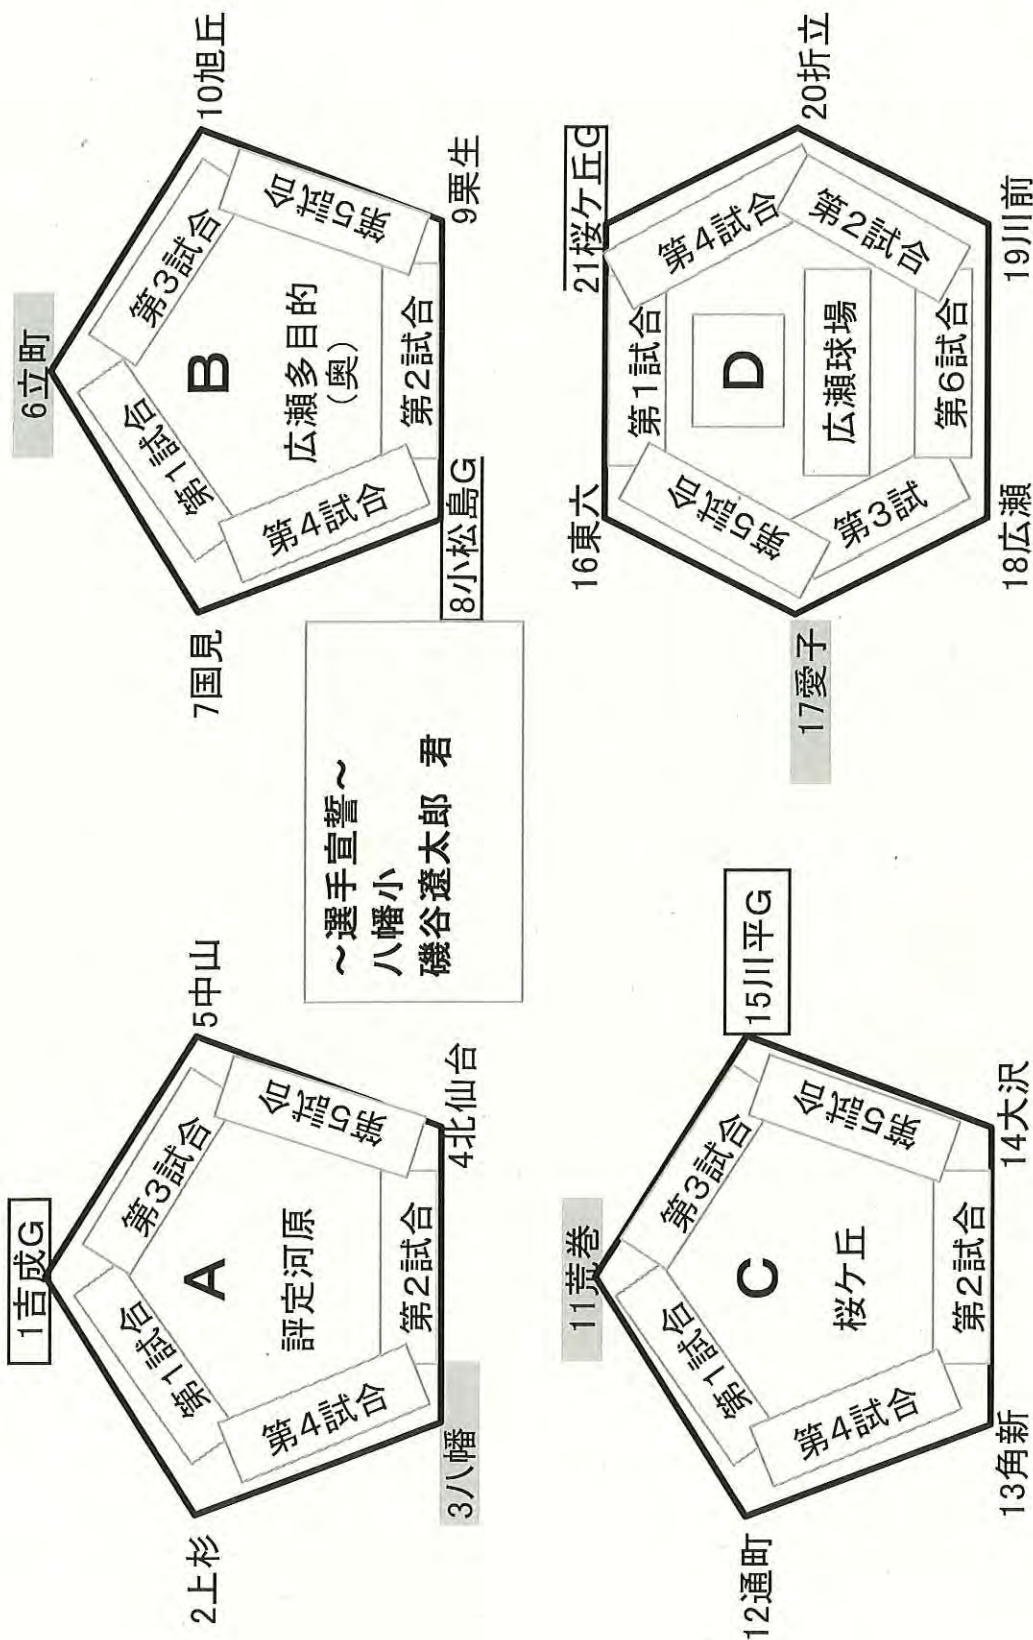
1吉成G
2上杉
3八幡
4北仙台
5中山
A
評定河原
第1試合
第2試合
第3試合
第4試合
第5試合

6立町
7国見
8小松島G
9栗生
10旭丘
B
広瀬多目的
(奥)
第1試合
第2試合
第3試合
第4試合
第5試合

～選手宣誓～
八幡小
磯谷遼太郎　君

11荒巻
12通町
13角新
14大沢
15川平G
C
桜ケ丘
第1試合
第2試合
第3試合
第4試合
第5試合

16東六
17愛子
18広瀬
19川前
20折立
21桜ケ丘G
D
広瀬球場
第1試合
第2試合
第3試
第4試合
第5試合
第6試合